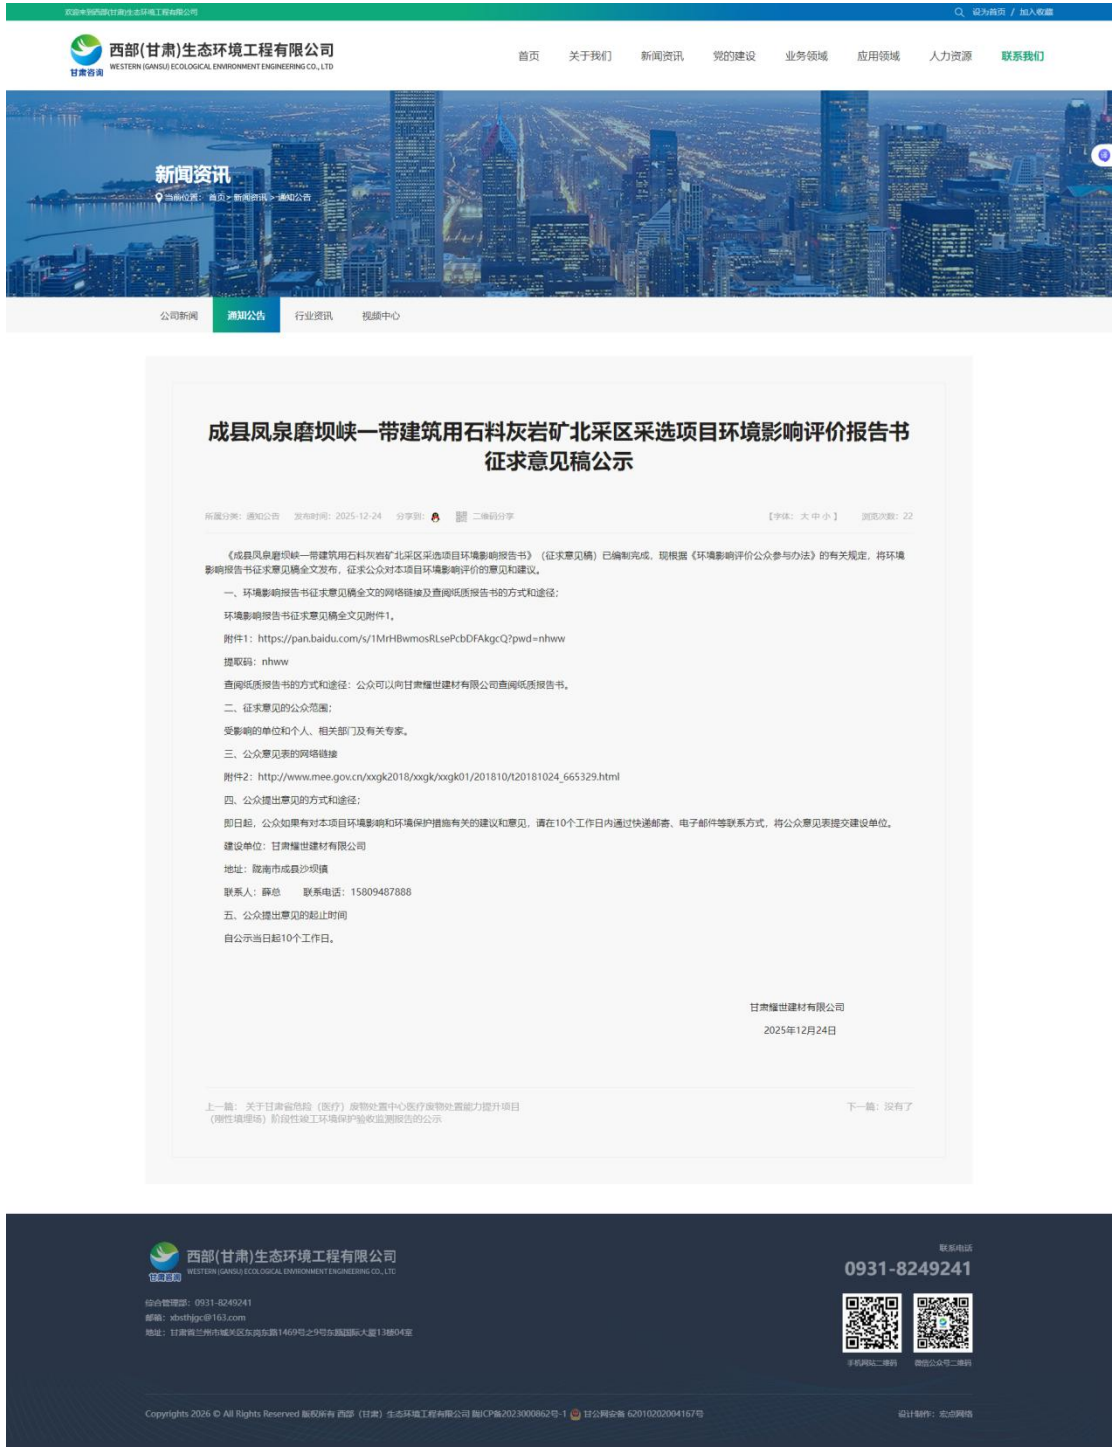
欢迎来到西部(甘肃)生态环境工程有限公司

设为首页 / 加入收藏

甘肃咨询 西部(甘肃)生态环境工程有限公司 WESTERN (GANSU) ECOLOGICAL ENVIRONMENT ENGINEERING CO., LTD

首页 关于我们 新闻资讯 党的建设 业务领域 应用领域 人力资源 联系我们

新闻资讯

当前位置：首页 > 新闻资讯 > 通知公告

公司新闻 通知公告 行业资讯 视频中心

成县凤泉磨坝峡一带建筑用石料灰岩矿北采区采选项目环境影响评价报告书征求意见稿公示

所属分类：通知公告 发布时间：2025-12-24 分享到： 二维码分享 【字体：大 中 小】 浏览次数：22

《成县凤泉磨坝峡一带建筑用石料灰岩矿北采区采选项目环境影响报告书》（征求意见稿）已编制完成，现根据《环境影响评价公众参与办法》的有关规定，将环境影响报告书征求意见稿全文发布，征求公众对本项目环境影响评价的意见和建议。

一、环境影响报告书征求意见稿全文的网络链接及查阅纸质报告书的方式和途径：

环境影响报告书征求意见稿全文见附件1。

附件1：https://pan.baidu.com/s/1MrHBwmosRLsePcbDFAkgcQ?pwd=nhww

提取码：nhww

查阅纸质报告书的方式和途径：公众可以向甘肃耀世建材有限公司查阅纸质报告书。

二、征求意见的公众范围：

受影响的单位和个人、相关部门及有关专家。

三、公众意见表的网络链接

附件2：http://www.mee.gov.cn/xxgk2018/xxgk/xxgk01/201810/t20181024_665329.html

四、公众提出意见的方式和途径：

即日起，公众如果有对本项目环境影响和环境保护措施有关的建议和意见，请在10个工作日内通过快递邮寄、电子邮件等联系方式，将公众意见表提交建设单位。

建设单位：甘肃耀世建材有限公司

地址：陇南市成县沙坝镇

联系人：薛总 联系电话：15809487888

五、公众提出意见的起止时间

自公示当日起10个工作日。

甘肃耀世建材有限公司

2025年12月24日

上一篇：关于甘肃省危险（医疗）废物处置中心医疗废物处置能力提升项目（刚性填埋场）阶段性竣工环境保护验收监测报告的公示

下一篇：没有了

甘肃咨询 西部(甘肃)生态环境工程有限公司 WESTERN (GANSU) ECOLOGICAL ENVIRONMENT ENGINEERING CO., LTD

综合管理部：0931-8249241
邮箱：xbsthjgc@163.com
地址：甘肃省兰州市城关区东岗东路1469号之9号东部国际大厦13楼04室

联系电话
0931-8249241

手机网站二维码 微信公众号二维码

Copyright 2026 © All Rights Reserved 版权所有 西部（甘肃）生态环境工程有限公司 陇ICP备2023000862号-1 甘公网安备 62010202004167号

设计制作：宏点网络